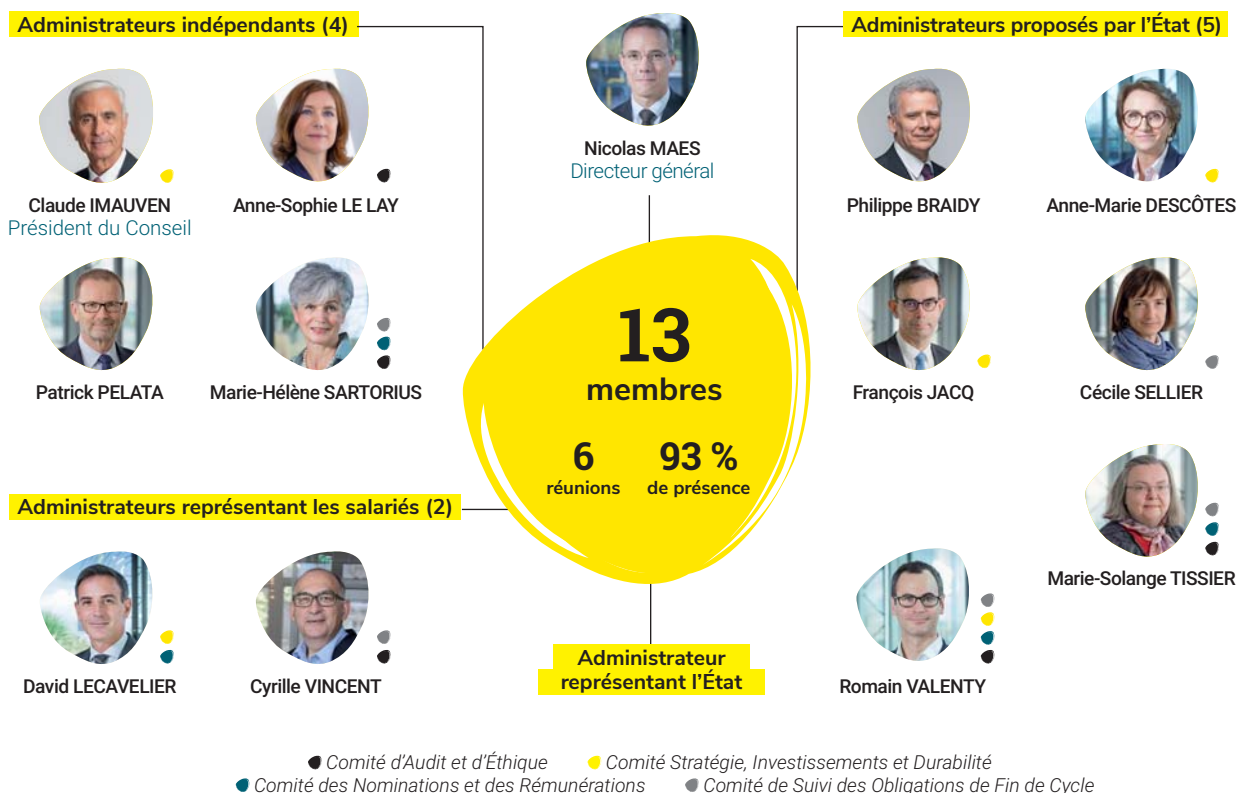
Administrateurs indépendants (4)

Claude IMAUVEN
Président du Conseil

Anne-Sophie LE LAY

Patrick PELATA

Marie-Hélène SARTORIUS

Nicolas MAES
Directeur général

13
membres

6
réunions

93 %
de présence

Administrateurs proposés par l'État (5)

Philippe BRAIDY

Anne-Marie DESCÔTES

François JACQ

Cécile SELLIER

Marie-Solange TISSIER

Administrateurs représentant les salariés (2)

David LECAVELIER

Cyrille VINCENT

Administrateur représentant l'État

Romain VALENTY

Comité d'Audit et d'Éthique
Comité Stratégie, Investissements et Durabilité
Comité des Nominations et des Rémunérations
Comité de Suivi des Obligations de Fin de Cycle